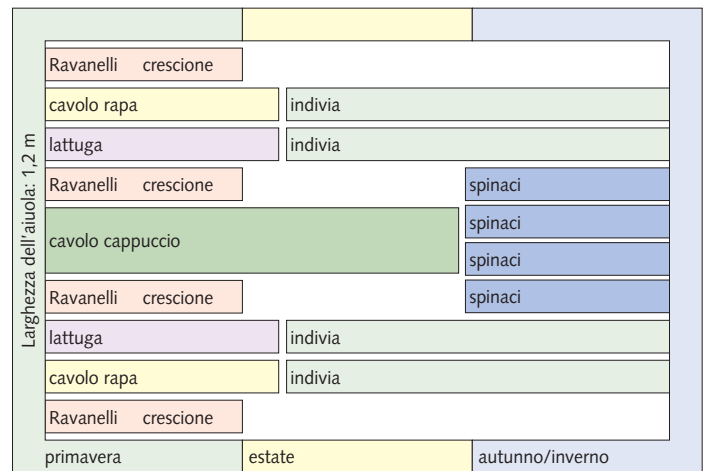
Larghezza dell'aiuola: 1,2 m

Ravanelli crescione

cavolo rapa | indivia

lattuga | indivia

Ravanelli crescione | spinaci

cavolo cappuccio | spinaci

spinaci

Ravanelli crescione | spinaci

lattuga | indivia

cavolo rapa | indivia

Ravanelli crescione

primavera | estate | autunno/inverno